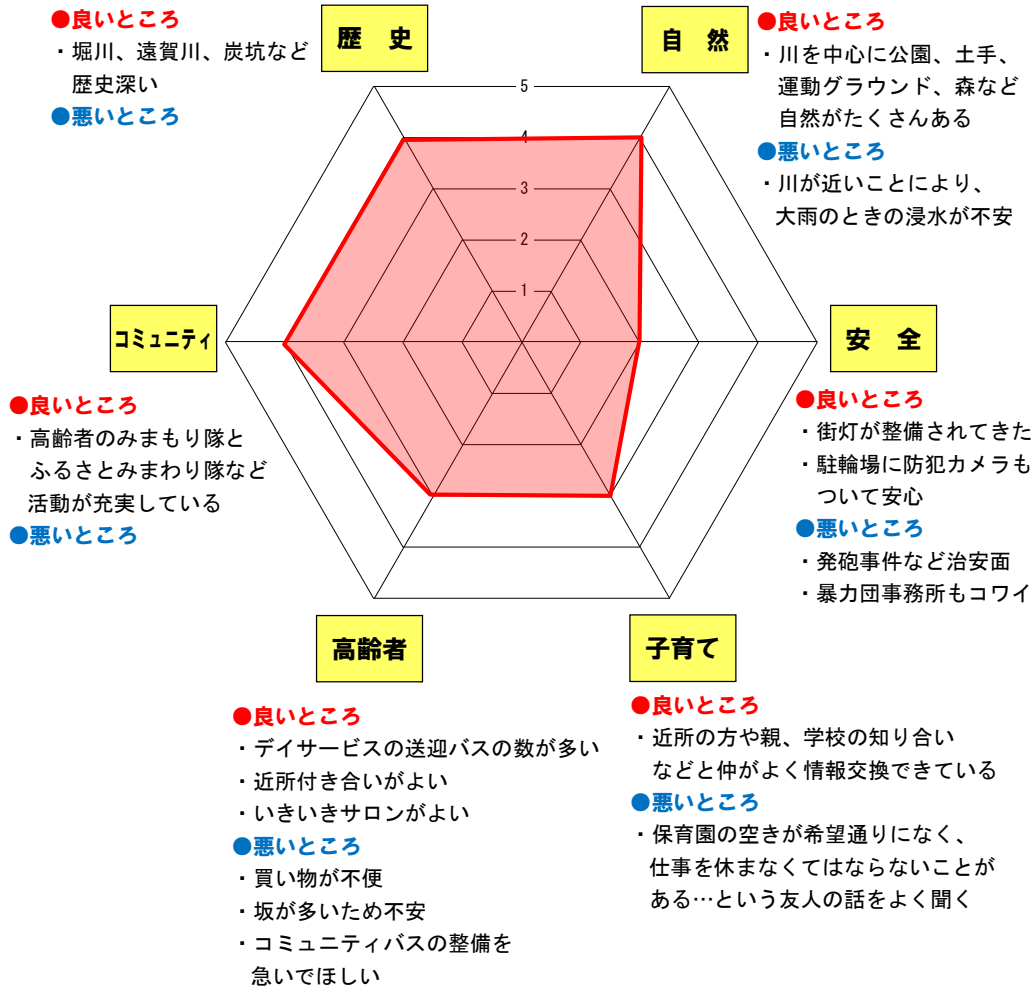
●良いところ
・堀川、遠賀川、炭坑など歴史深い
●悪いところ

歴 史

自 然

●良いところ
・川を中心に公園、土手、運動グラウンド、森など自然がたくさんある
●悪いところ
・川が近いことにより、大雨のときの浸水が不安

5
4
3
2
1

コミュニティ

安 全

●良いところ
・高齢者のみまもり隊とふるさとみまわり隊など活動が充実している
●悪いところ

●良いところ
・街灯が整備されてきた
・駐輪場に防犯カメラもついて安心
●悪いところ
・発砲事件など治安面
・暴力団事務所もコワイ

高齢者

子育て

●良いところ
・デイサービスの送迎バスの数が多い
・近所付き合いがよい
・いきいきサロンがよい
●悪いところ
・買い物が不便
・坂が多いため不安
・コミュニティバスの整備を急いでほしい

●良いところ
・近所の方や親、学校の知り合いなどと仲がよく情報交換できている
●悪いところ
・保育園の空きが希望通りになく、仕事を休まなくてはならないことがある…という友人の話をよく聞く